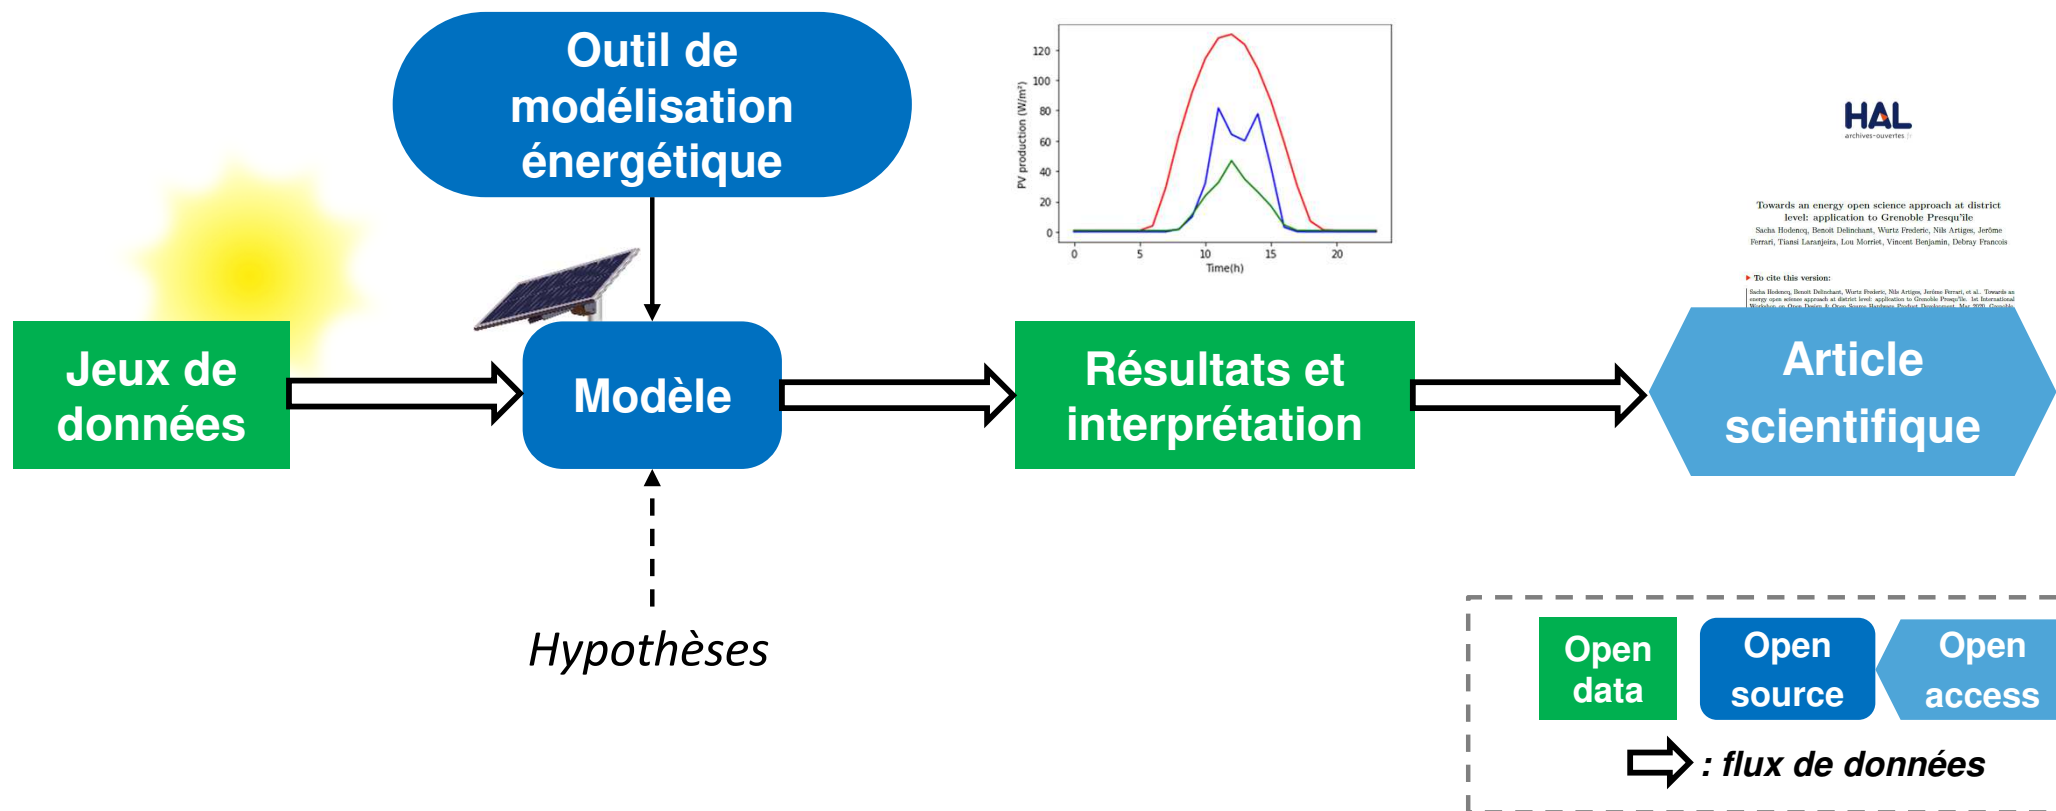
Outil de modélisation énergétique

PV production (W/m²)

120
100
80
60
40
20
0

0 5 10 15 20

Time(h)

HAL
archives-ouvertes

Towards an energy open science approach at district level: application to Grenoble Presqu'île
Sacha Hodencq, Benoit Delinchant, Wurtz Frederic, Nils Artiges, Jérôme Ferrari, Tiansi Laranjeira, Lou Morriet, Vincent Benjamin, Debray Francois

To cite this version:

Sacha Hodencq, Benoit Delinchant, Wurtz Frederic, Nils Artiges, Jérôme Ferrari, et al.. Towards an energy open science approach at district level: application to Grenoble Presqu'île. 1st International Workshop on Open Design & Open Source Hardware Product Development, Mar 2020, Grenoble, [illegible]

Jeux de données

Modèle

Résultats et interprétation

Article scientifique

Hypothèses

Open data

Open source

Open access

: flux de données